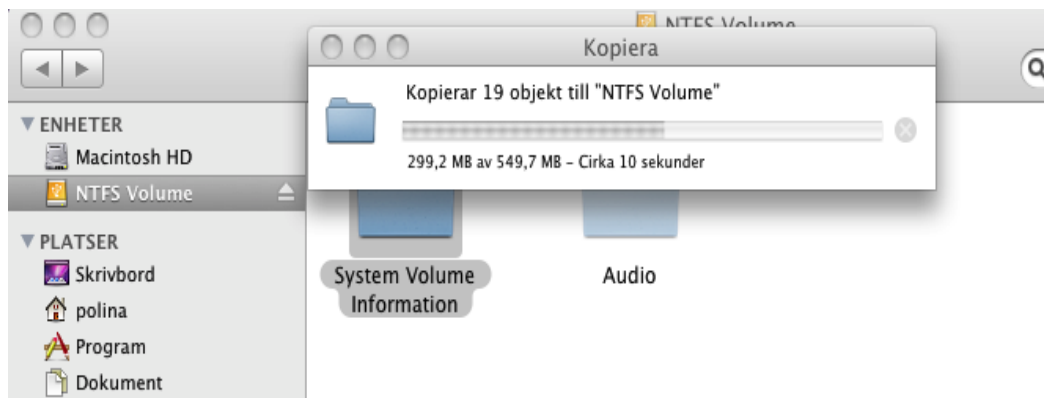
NTFS Volume

Kopiera

Kopierar 19 objekt till "NTFS Volume"

299,2 MB av 549,7 MB – Cirka 10 sekunder

▼ ENHETER
Macintosh HD
NTFS Volume

▼ PLATSER
Skrivbord
polina
Program
Dokument

System Volume Information

Audio